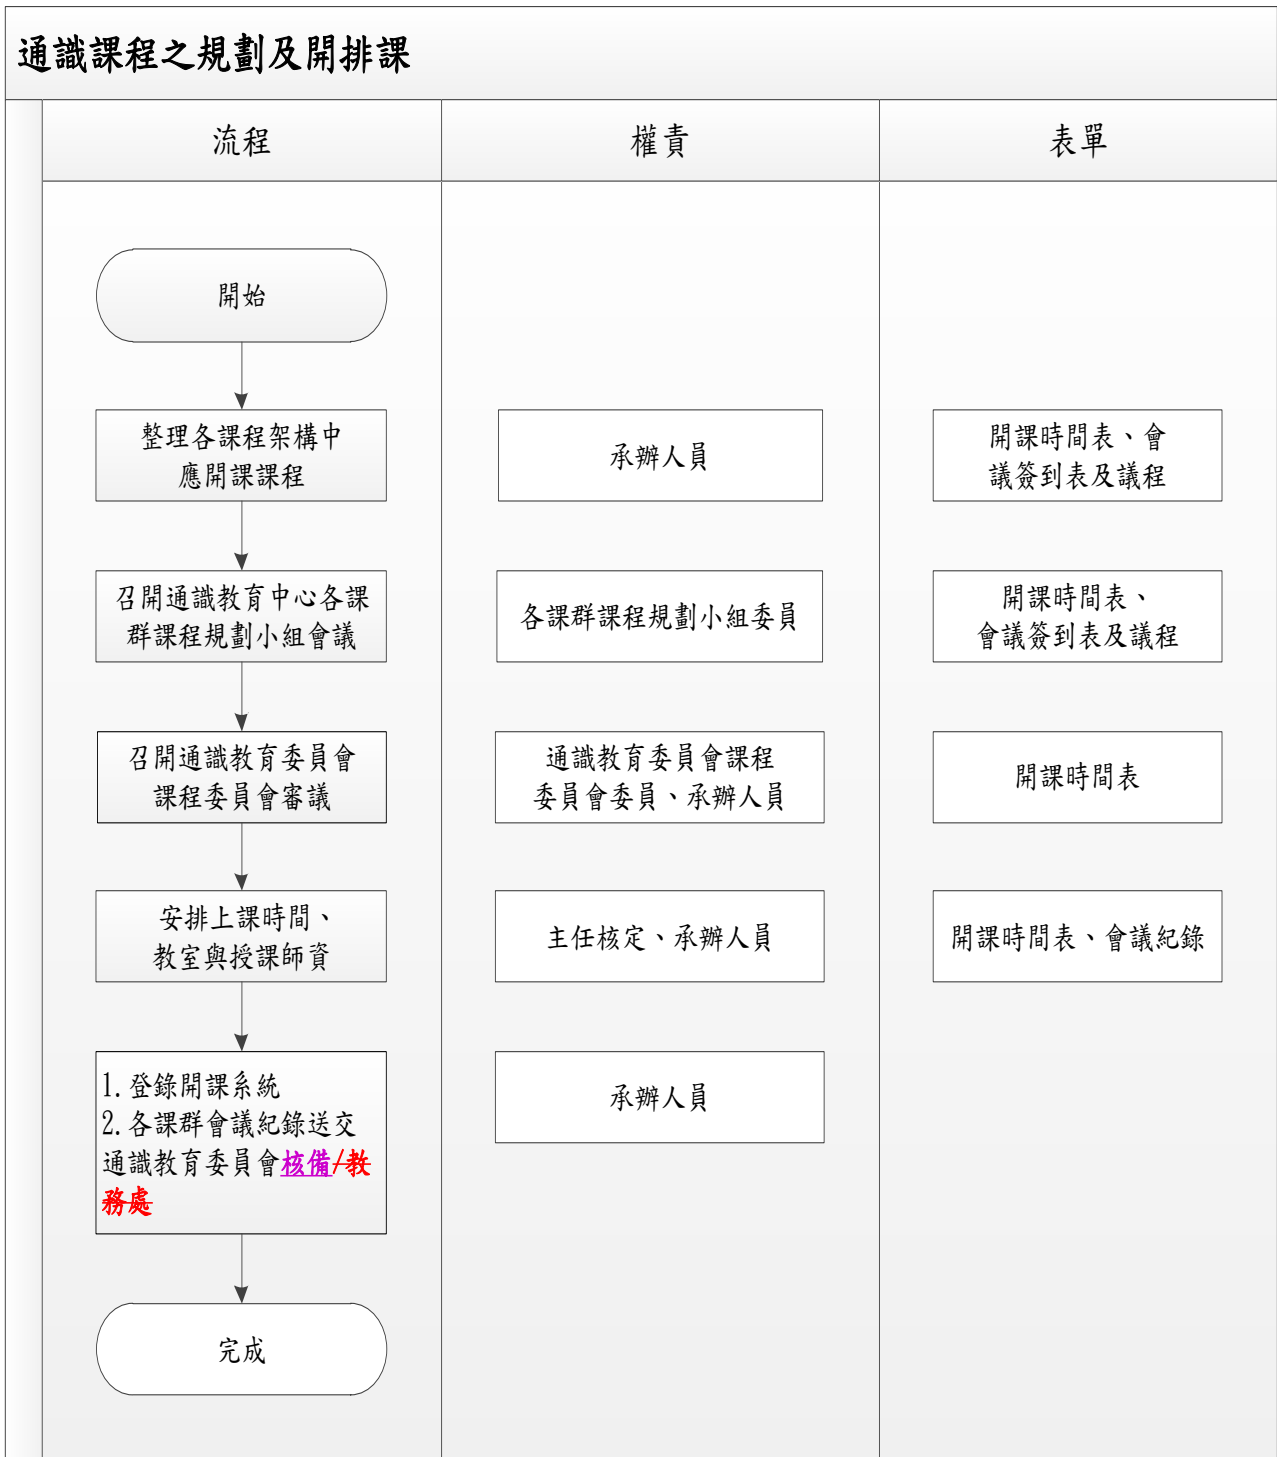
通識課程之規劃及開排課

| 流程 | 權責 | 表單 |
|---|---|---|
| 開始 | | |
| 整理各課程架構中應開課程 | 承辦人員 | 開課時間表、會議簽到表及議程 |
| 召開通識教育中心各課群課程規劃小組會議 | 各課群課程規劃小組委員 | 開課時間表、會議簽到表及議程 |
| 召開通識教育委員會課程委員會審議 | 通識教育委員會課程委員會委員、承辦人員 | 開課時間表 |
| 安排上課時間、教室與授課師資 | 主任核定、承辦人員 | 開課時間表、會議紀錄 |
| 1. 登錄開課系統 2. 各課群會議紀錄送交通識教育委員會核備/教務處 | 承辦人員 | |
| 完成 | | |